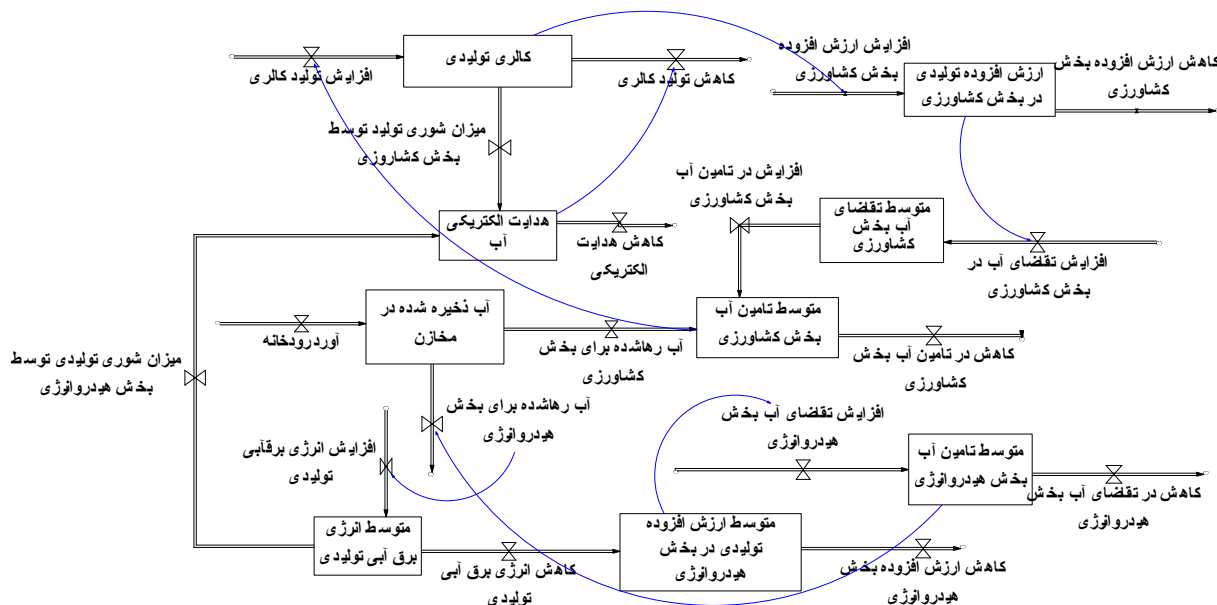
افزایش ارزش افزوده بخش کشاورزی

کالری تولیدی

افزایش تولید کالری

کاهش تولید کالری

ارزش افزوده تولیدی در بخش کشاورزی

کاهش ارزش افزوده بخش کشاورزی

میزان شوری تولید توسط بخش کشاورزی

افزایش در تامین آب بخش کشاورزی

متوسط تقاضای آب بخش کشاورزی

هدایت الکتریکی آب

کاهش هدایت الکتریکی

افزایش تقاضای آب در بخش کشاورزی

آب ذخیره شده در مخازن

آوردرودخانه

متوسط تامین آب بخش کشاورزی

آب رهاشده برای بخش کشاورزی

کاهش در تامین آب بخش کشاورزی

میزان شوری تولیدی توسط بخش هیدرواوژی

آب رهاشده برای بخش هیدرواوژی

افزایش انرژی برقآبی تولیدی

افزایش تقاضای آب بخش هیدرواوژی

متوسط تامین آب بخش هیدرواوژی

کاهش در تقاضای آب بخش هیدرواوژی

متوسط انرژی برق آبی تولیدی

متوسط ارزش افزوده تولیدی در بخش هیدرواوژی

کاهش انرژی برق آبی تولیدی

کاهش ارزش افزوده بخش هیدرواوژی